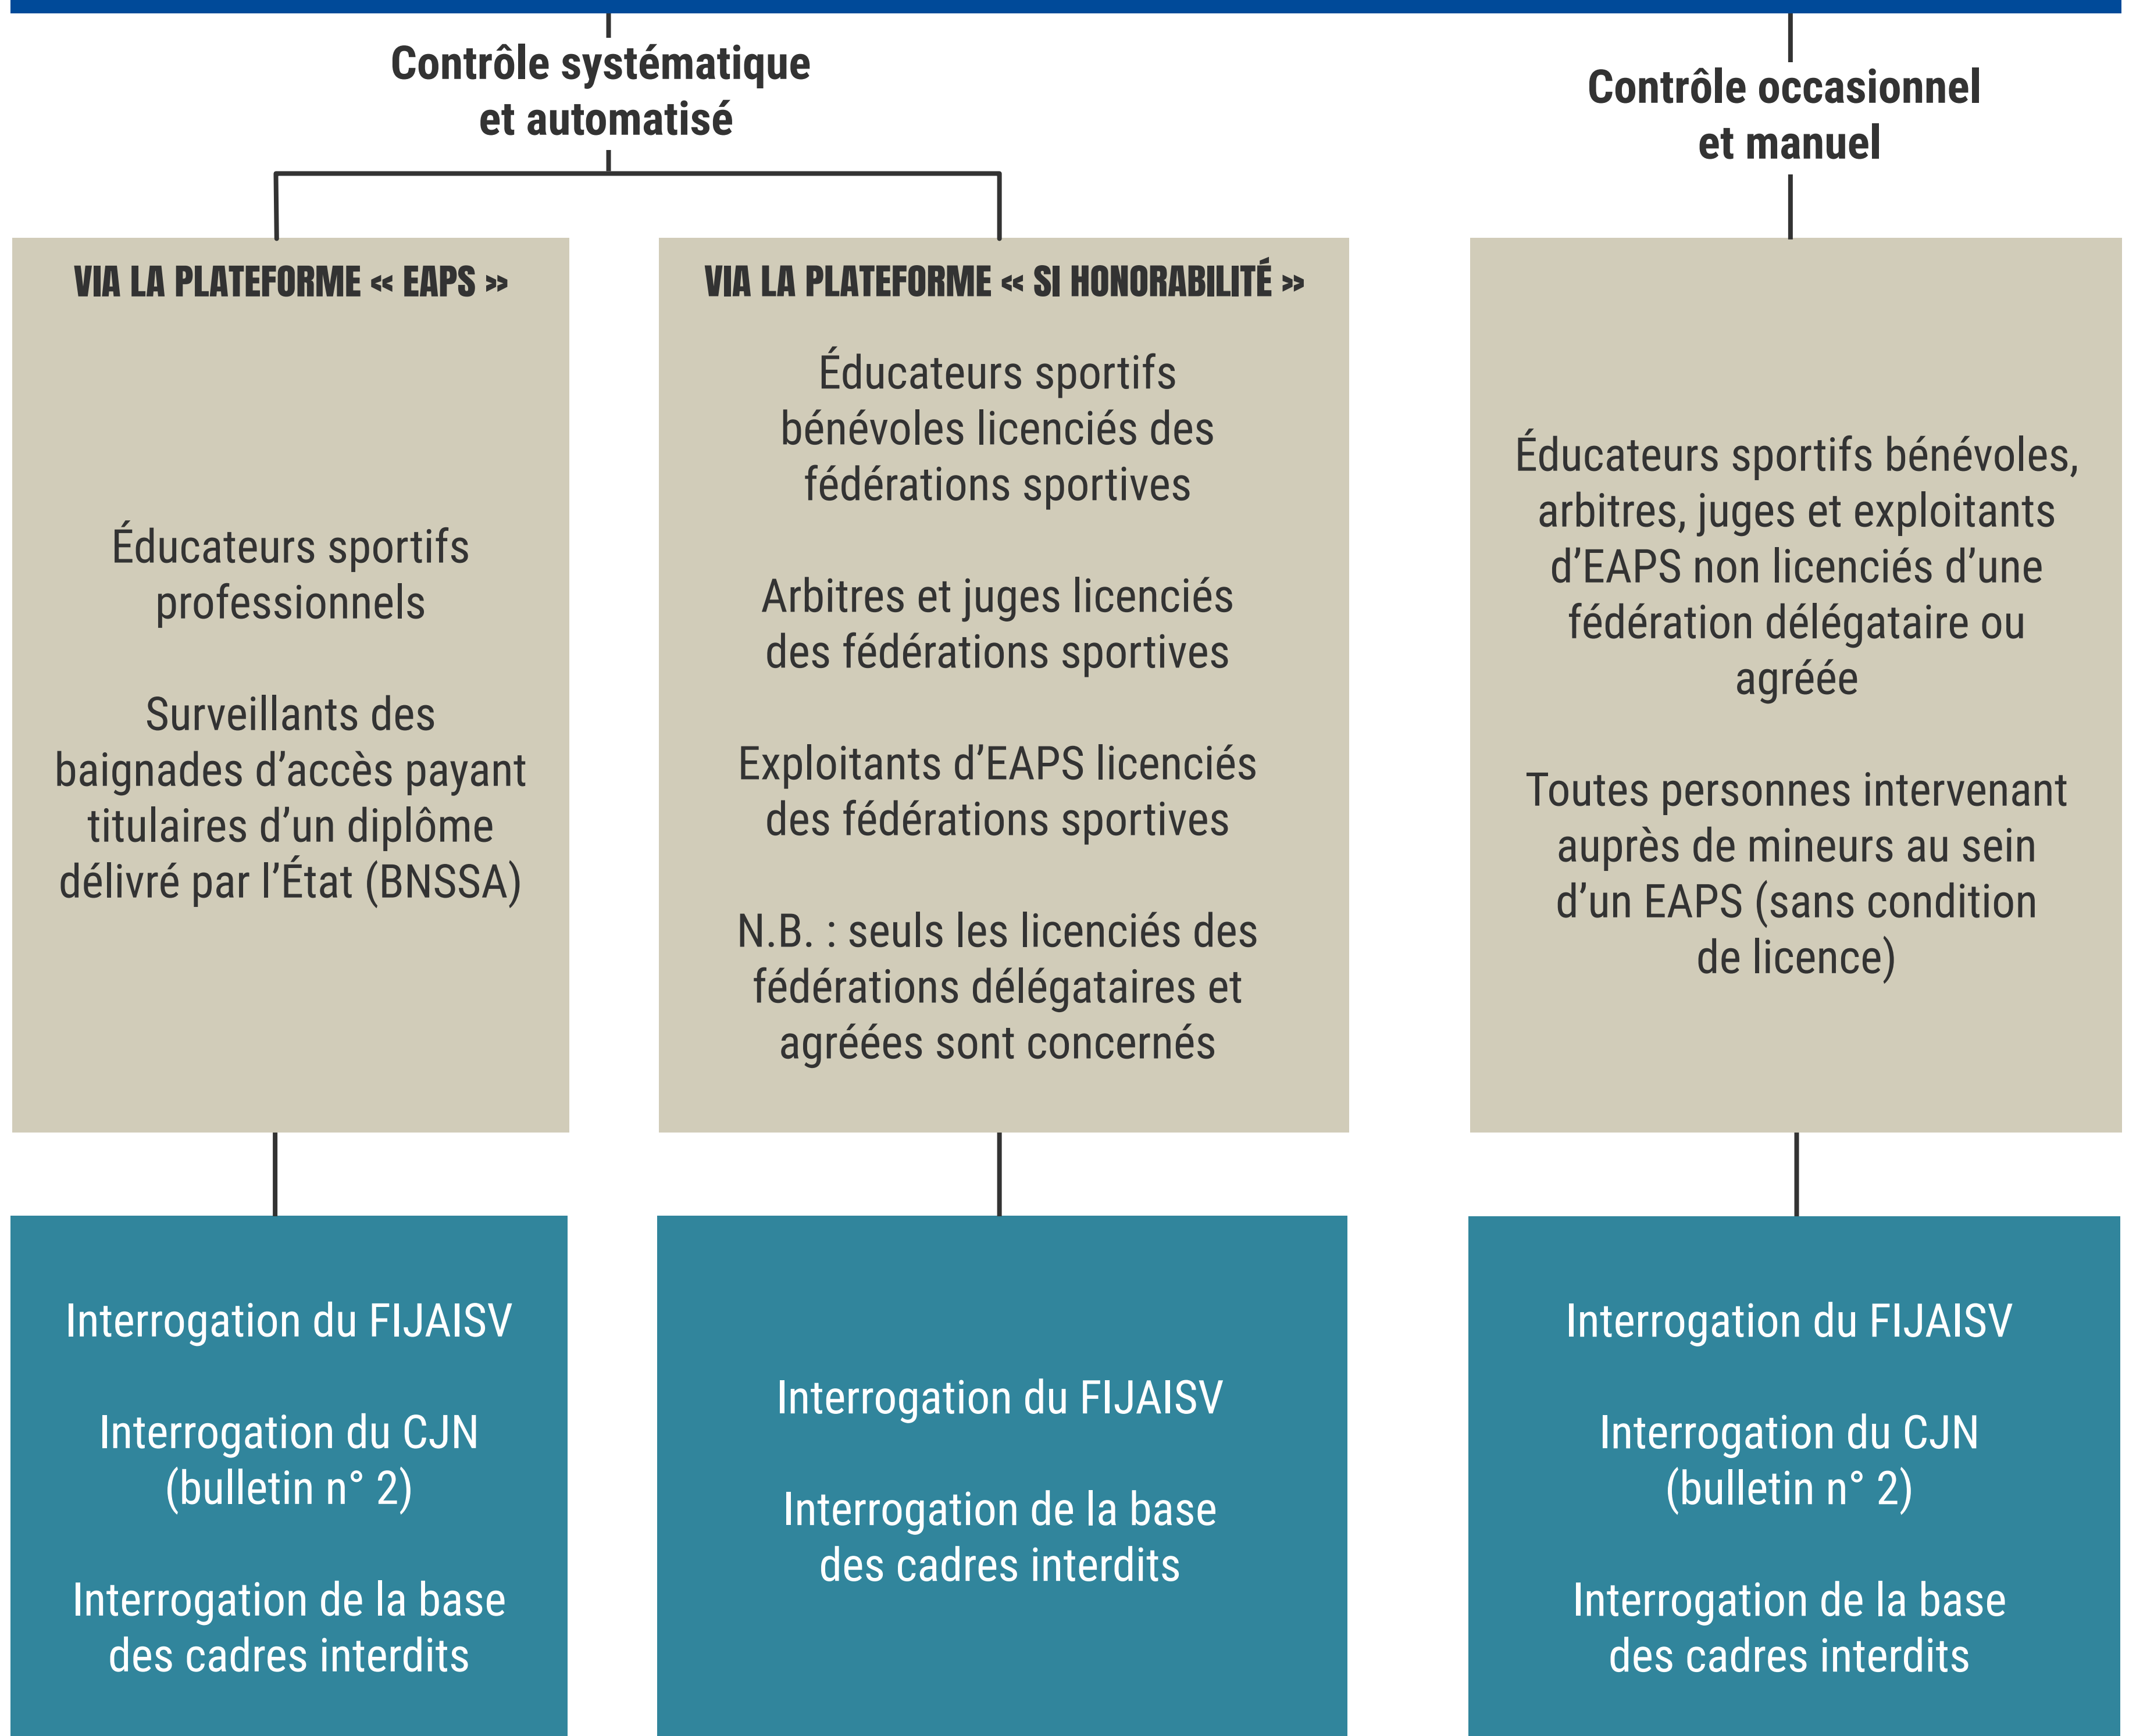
Contrôle systématique et automatisé

Contrôle occasionnel et manuel

VIA LA PLATEFORME « EAPS »

Éducateurs sportifs professionnels

Surveillants des baignades d'accès payant titulaires d'un diplôme délivré par l'État (BNSSA)

VIA LA PLATEFORME « SI HONORABILITÉ »

Éducateurs sportifs bénévoles licenciés des fédérations sportives

Arbitres et juges licenciés des fédérations sportives

Exploitants d'EAPS licenciés des fédérations sportives

N.B. : seuls les licenciés des fédérations délégataires et agréées sont concernés

Éducateurs sportifs bénévoles, arbitres, juges et exploitants d'EAPS non licenciés d'une fédération délégataire ou agréée

Toutes personnes intervenant auprès de mineurs au sein d'un EAPS (sans condition de licence)

Interrogation du FIJAISV

Interrogation du CJN (bulletin n° 2)

Interrogation de la base des cadres interdits

Interrogation du FIJAISV

Interrogation de la base des cadres interdits

Interrogation du FIJAISV

Interrogation du CJN (bulletin n° 2)

Interrogation de la base des cadres interdits